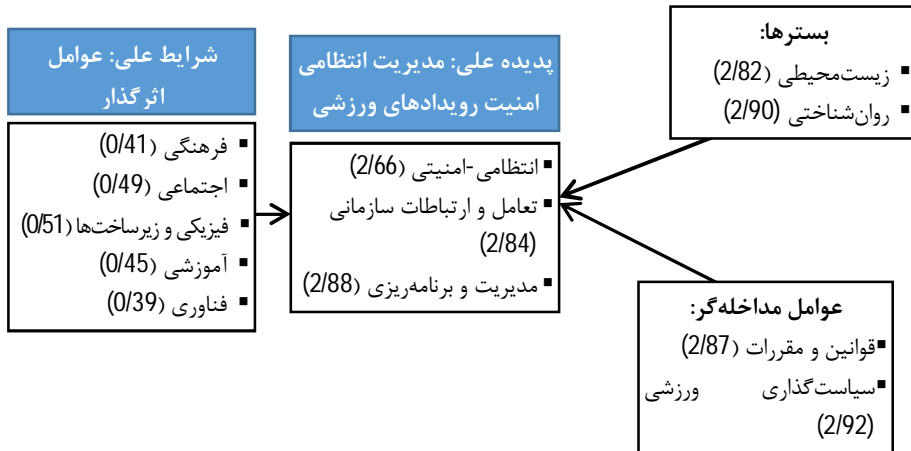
بسترها:
▪ زیست‌محیطی (2/82)
▪ روان‌شناختی (2/90)

پدیده علی: مدیریت انتظامی امنیت رویدادهای ورزشی

▪ انتظامی-امنیتی (2/66)
▪ تعامل و ارتباطات سازمانی (2/84)
▪ مدیریت و برنامه‌ریزی (2/88)

شرایط علی: عوامل اثرگذار

▪ فرهنگی (0/41)
▪ اجتماعی (0/49)
▪ فیزیکی و زیرساخت‌ها (0/51)
▪ آموزشی (0/45)
▪ فناوری (0/39)

عوامل مداخله‌گر:
▪قوانین و مقررات (2/87)
▪سیاست‌گذاری ورزشی (2/92)